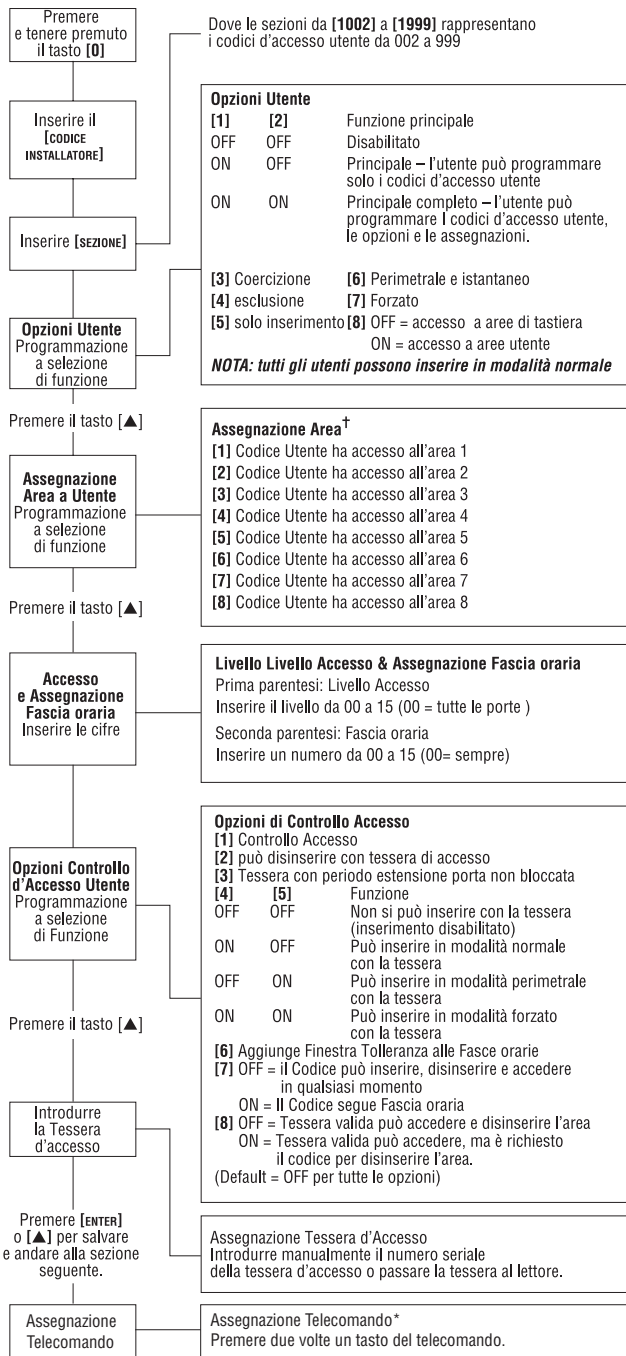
Premere e tenere premuto il tasto **[0]**

Dove le sezioni da **[1002]** a **[1999]** rappresentano i codici d'accesso utente da 002 a 999

Inserire il [CODICE INSTALLATORE]

Inserire [SEZIONE]

**Opzioni Utente**

| [1] | [2] | Funzione principale |
|---|---|---|
| OFF | OFF | Disabilitato |
| ON | OFF | Principale – l'utente può programmare solo i codici d'accesso utente |
| ON | ON | Principale completo – l'utente può programmare I codici d'accesso utente, le opzioni e le assegnazioni. |

[3] Coercizione [6] Perimetrale e istantaneo
[4] esclusione [7] Forzato
[5] solo inserimento [8] OFF = accesso a aree di tastiera
ON = accesso a aree utente
*NOTA: tutti gli utenti possono inserire in modalità normale*

**Opzioni Utente** Programmazione a selezione di funzione

Premere il tasto [▲]

**Assegnazione Area**$^{\dagger}$
[1] Codice Utente ha accesso all'area 1
[2] Codice Utente ha accesso all'area 2
[3] Codice Utente ha accesso all'area 3
[4] Codice Utente ha accesso all'area 4
[5] Codice Utente ha accesso all'area 5
[6] Codice Utente ha accesso all'area 6
[7] Codice Utente ha accesso all'area 7
[8] Codice Utente ha accesso all'area 8

**Assegnazione Area a Utente** Programmazione a selezione di funzione

Premere il tasto [▲]

**Accesso e Assegnazione Fascia oraria** Inserire le cifre

**Livello Livello Accesso & Assegnazione Fascia oraria**
Prima parentesi: Livello Accesso
Inserire il livello da 00 a 15 (00 = tutte le porte )
Seconda parentesi: Fascia oraria
Inserire un numero da 00 a 15 (00= sempre)

**Opzioni Controllo d'Accesso Utente** Programmazione a selezione di Funzione

**Opzioni di Controllo Accesso**
[1] Controllo Accesso
[2] può disinserire con tessera di accesso
[3] Tessera con periodo estensione porta non bloccata

| [4] | [5] | Funzione |
|---|---|---|
| OFF | OFF | Non si può inserire con la tessera (inserimento disabilitato) |
| ON | OFF | Può inserire in modalità normale con la tessera |
| OFF | ON | Può inserire in modalità perimetrale con la tessera |
| ON | ON | Può inserire in modalità forzato con la tessera |

[6] Aggiunge Finestra Tolleranza alle Fasce orarie
[7] OFF = il Codice può inserire, disinserire e accedere in qualsiasi momento
ON = Il Codice segue Fascia oraria
[8] OFF = Tessera valida può accedere e disinserire l'area
ON = Tessera valida può accedere, ma è richiesto il codice per disinserire l'area.
(Default = OFF per tutte le opzioni)

Premere il tasto [▲]

Introdurre la Tessera d'accesso

Premere [ENTER] o [▲] per salvare e andare alla sezione seguente.

Assegnazione Tessera d'Accesso
Introdurre manualmente il numero seriale della tessera d'accesso o passare la tessera al lettore.

Assegnazione Telecomando

Assegnazione Telecomando*
Premere due volte un tasto del telecomando.